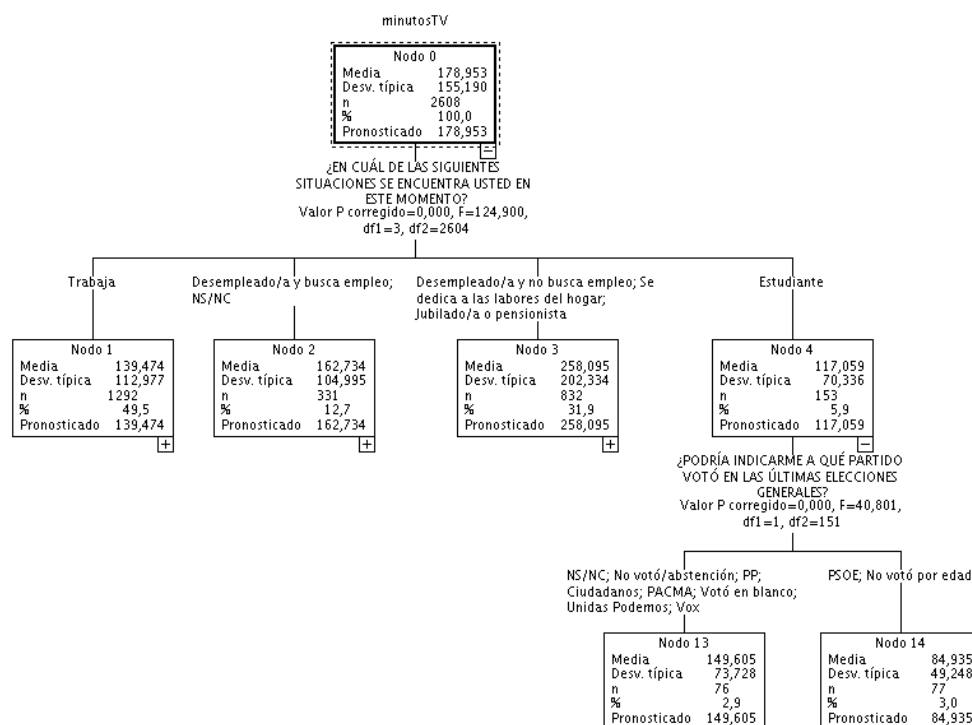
minutosTV

Nodo 0
Media 178,953
Desv. típica 155,190
n 2608
% 100,0
Pronosticado 178,953

¿EN CUÁL DE LAS SIGUIENTES SITUACIONES SE ENCUENTRA USTED EN ESTE MOMENTO?
Valor P corregido=0,000, F=124,900, df1=3, df2=2604

Trabaja

Nodo 1
Media 139,474
Desv. típica 112,977
n 1292
% 49,5
Pronosticado 139,474

Desempleado/a y busca empleo; NS/NC

Nodo 2
Media 162,734
Desv. típica 104,995
n 331
% 12,7
Pronosticado 162,734

Desempleado/a y no busca empleo; Se dedica a las labores del hogar; Jubilado/a o pensionista

Nodo 3
Media 258,095
Desv. típica 202,334
n 832
% 31,9
Pronosticado 258,095

Estudiante

Nodo 4
Media 117,059
Desv. típica 70,336
n 153
% 5,9
Pronosticado 117,059

¿PODRÍA INDICARME A QUÉ PARTIDO VOTÓ EN LAS ÚLTIMAS ELECCIONES GENERALES?
Valor P corregido=0,000, F=40,801, df1=1, df2=151

NS/NC; No votó/abstención; PP; Ciudadanos; PACMA; Votó en blanco; Unidas Podemos; Vox

Nodo 13
Media 149,605
Desv. típica 73,728
n 76
% 2,9
Pronosticado 149,605

PSOE; No votó por edad

Nodo 14
Media 84,935
Desv. típica 49,248
n 77
% 3,0
Pronosticado 84,935